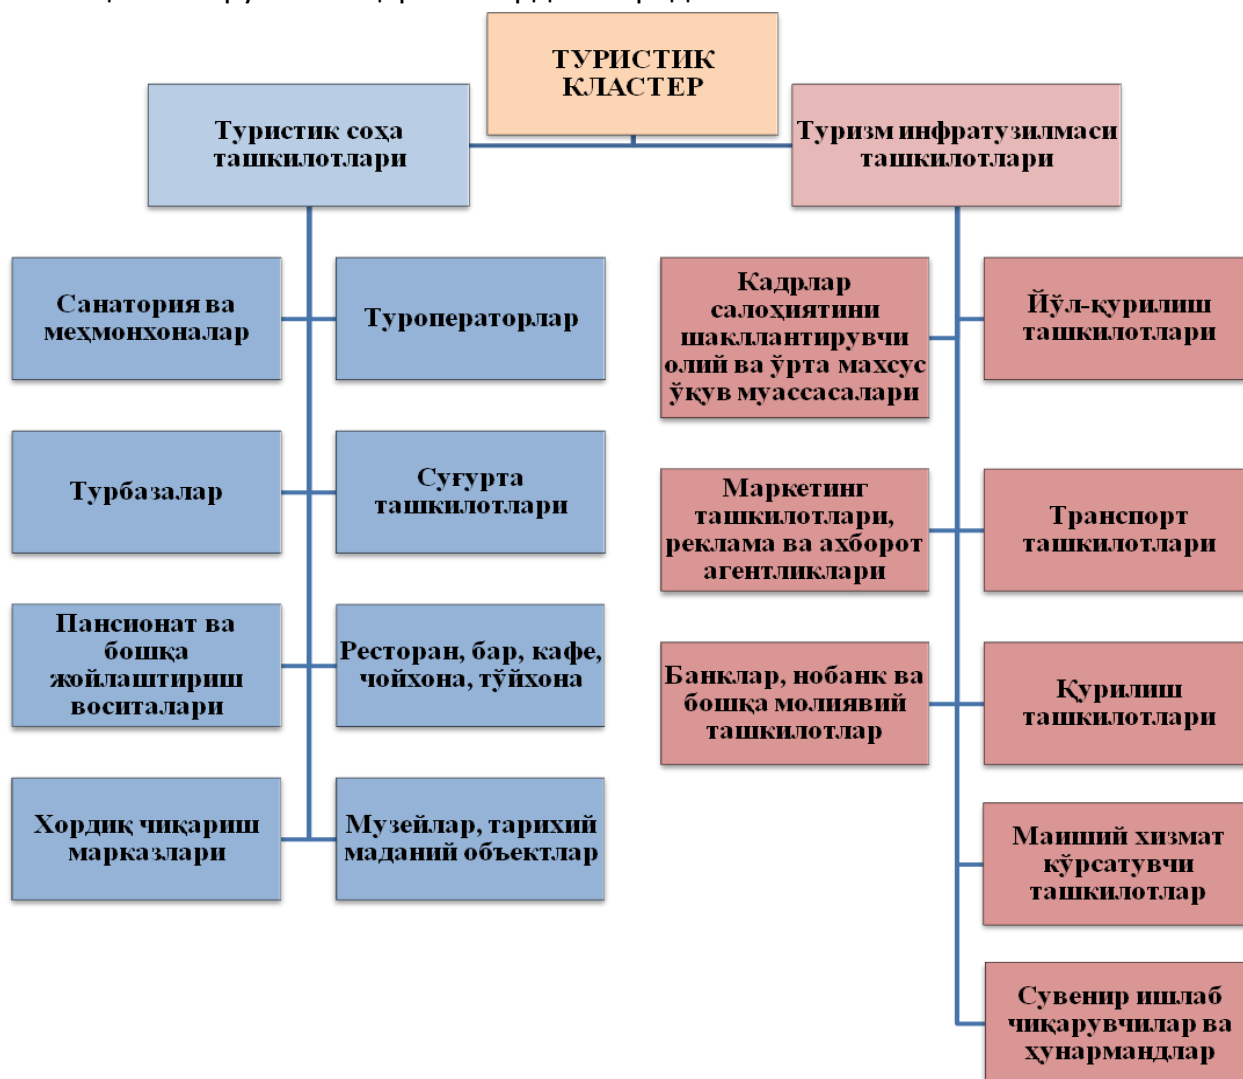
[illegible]

ТУРИСТИК КЛАСТЕР

Туристик соҳа ташкилотлари

Туризм инфратузилмаси ташкилотлари

Санатория ва меҳмонхоналар

Туроператорлар

Турбазалар

Суғурта ташкилотлари

Пансионат ва бошқа жойлаштириш воситалари

Ресторан, бар, кафе, чойхона, тўйхона

Хордиқ чиқариш марказлари

Музейлар, тарихий маданий объектлар

Кадрлар салоҳиятини шакллантирувчи олий ва ўрта махсус ўқув муассасалари

Йўл-қурилиш ташкилотлари

Маркетинг ташкилотлари, реклама ва ахборот агентликлари

Транспорт ташкилотлари

Банклар, нобанк ва бошқа молиявий ташкилотлар

Қурилиш ташкилотлари

Маиший хизмат кўрсатувчи ташкилотлар

Сувенир ишлаб чиқарувчилар ва ҳунармандлар